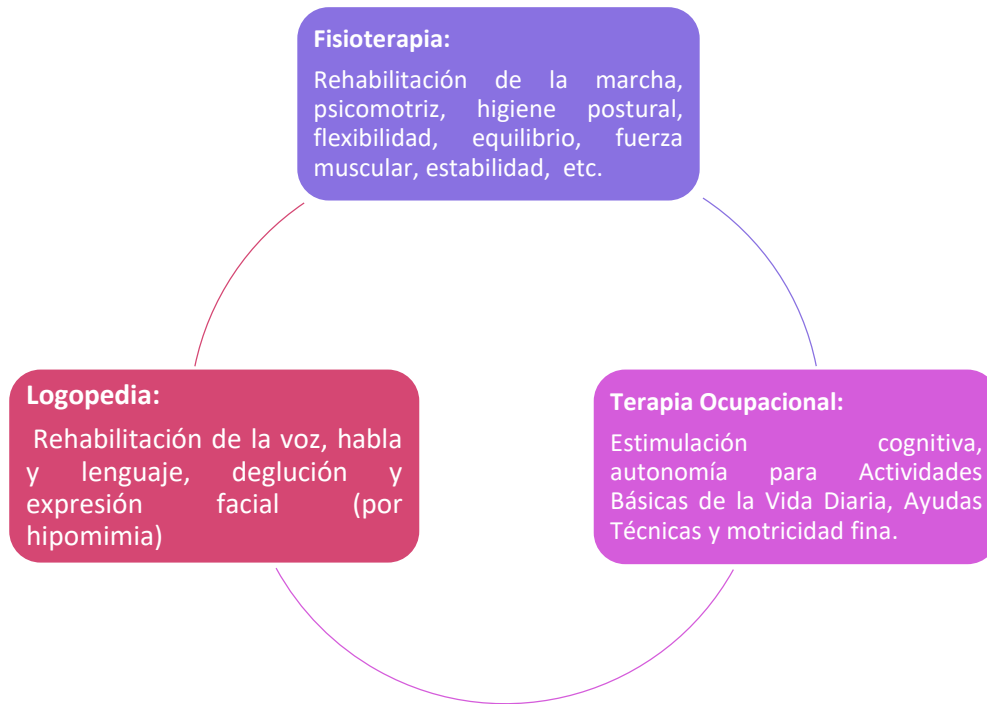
**Fisioterapia:**

Rehabilitación de la marcha, psicomotriz, higiene postural, flexibilidad, equilibrio, fuerza muscular, estabilidad, etc.

**Logopedia:**

Rehabilitación de la voz, habla y lenguaje, deglución y expresión facial (por hipomimia)

**Terapia Ocupacional:**

Estimulación cognitiva, autonomía para Actividades Básicas de la Vida Diaria, Ayudas Técnicas y motricidad fina.